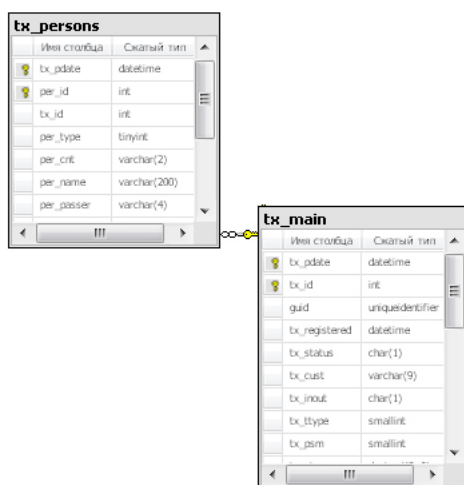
tx_persons

| Имя столбца | Сжатый тип |
|---|---|
| tx_pdate | datetime |
| per_id | int |
| tx_id | int |
| per_type | tinyint |
| per_cnt | varchar(2) |
| per_name | varchar(200) |
| per_passer | varchar(4) |

III

tx_main

| Имя столбца | Сжатый тип |
|---|---|
| tx_pdate | datetime |
| tx_id | int |
| guid | uniqueidentifier |
| tx_registered | datetime |
| tx_status | char(1) |
| tx_cust | varchar(9) |
| tx_inout | char(1) |
| tx_ttype | smallint |
| tx_psm | smallint |

III